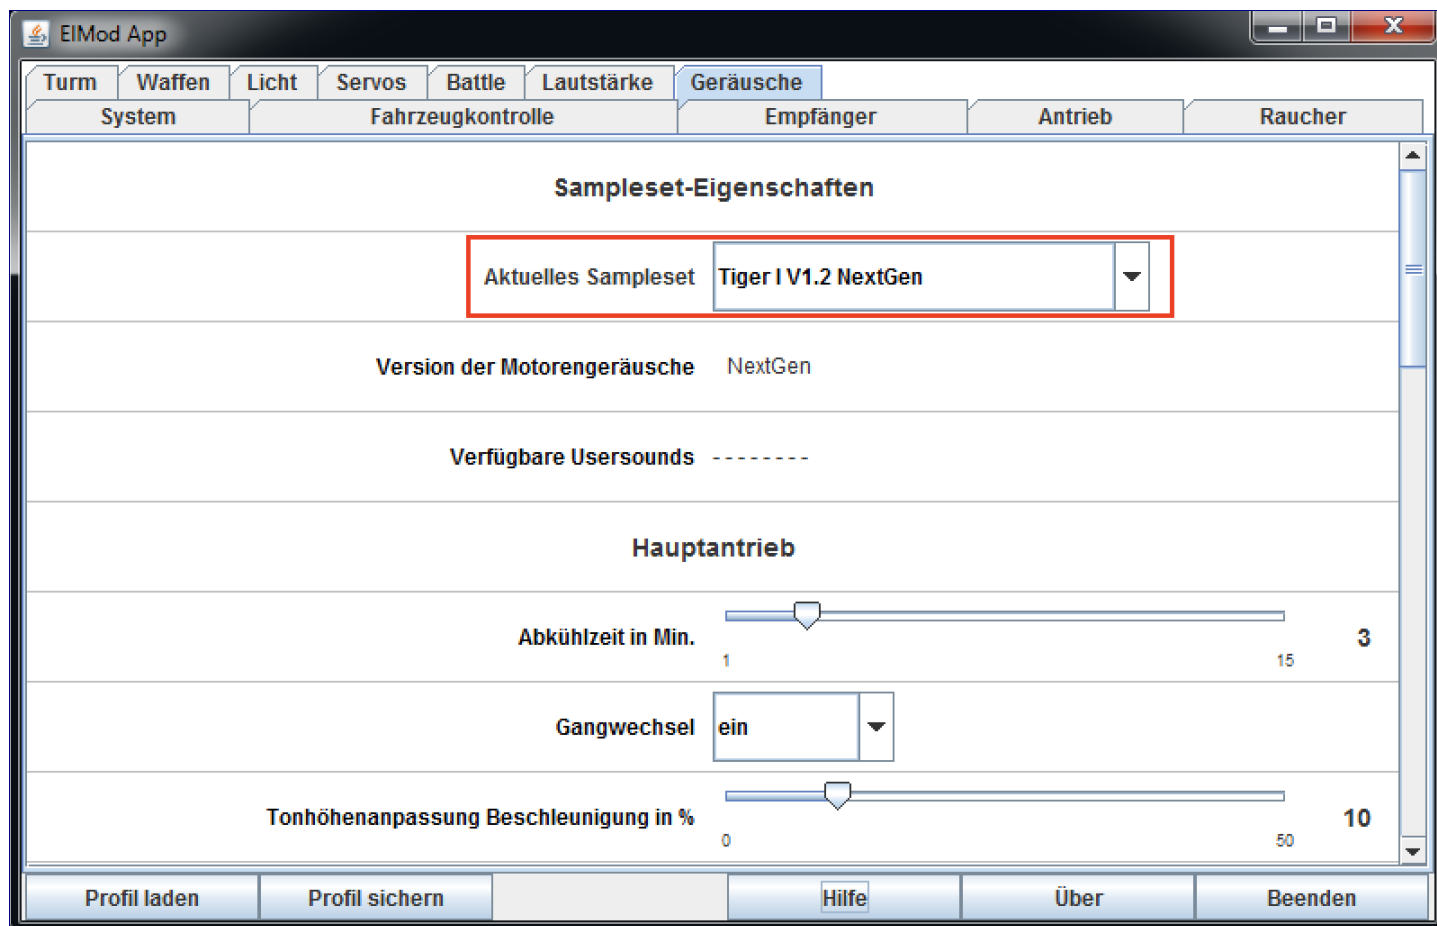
ElMod App

Turm Waffen Licht Servos Battle Lautstärke Geräusche
System Fahrzeugkontrolle Empfänger Antrieb Raucher

Sampleset-Eigenschaften

Aktuelles Sampleset Tiger I V1.2 NextGen

Version der Motorengeräusche NextGen

Verfügbare Usersounds --------

Hauptantrieb

Abkühlzeit in Min. 1 15 3

Gangwechsel ein

Tonhöhenanpassung Beschleunigung in % 0 50 10

Profil laden Profil sichern Hilfe Über Beenden